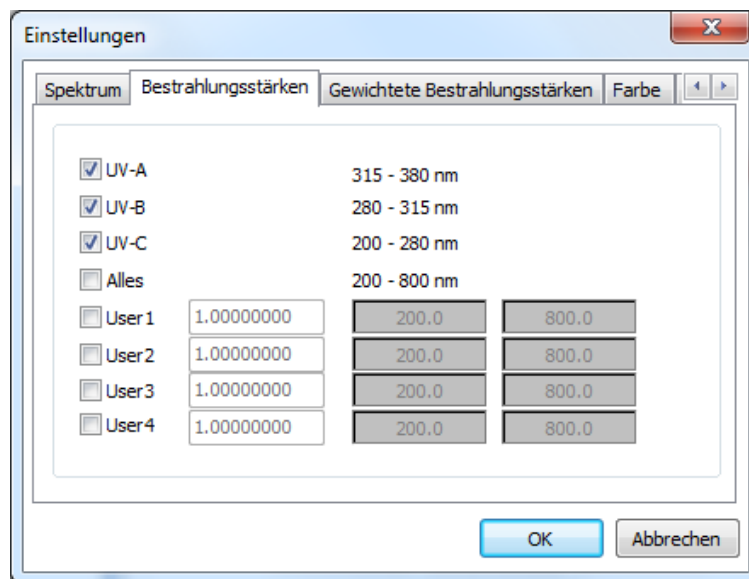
Einstellungen

Spektrum | Bestrahlungsstärken | Gewichtete Bestrahlungsstärken | Farbe

UV-A 315 - 380 nm
UV-B 280 - 315 nm
UV-C 200 - 280 nm
Alles 200 - 800 nm
User1 1.00000000 200.0 800.0
User2 1.00000000 200.0 800.0
User3 1.00000000 200.0 800.0
User4 1.00000000 200.0 800.0

OK Abbrechen